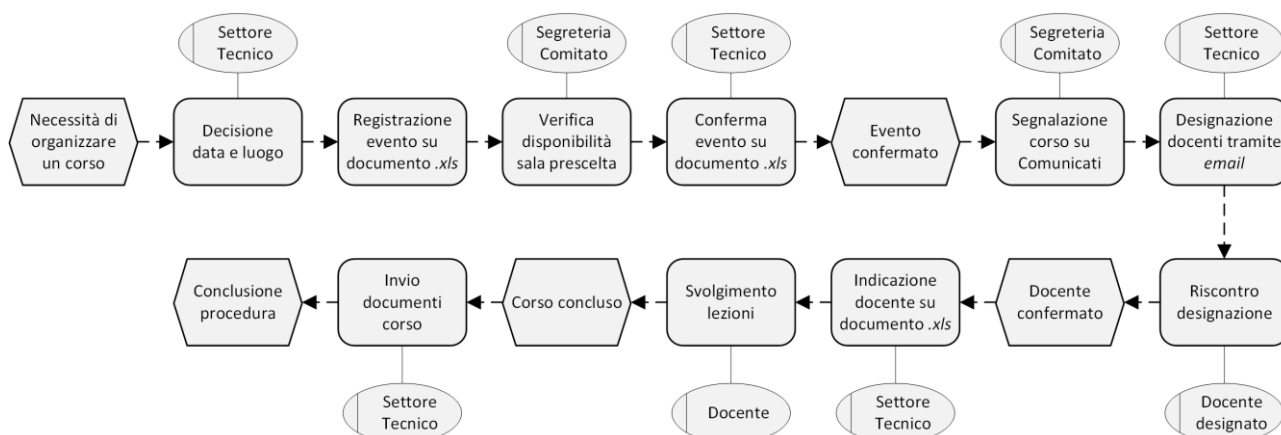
Settore Tecnico

Segreteria Comitato

Settore Tecnico

Segreteria Comitato

Settore Tecnico

Necessità di organizzare un corso

Decisione data e luogo

Registrazione evento su documento .xls

Verifica disponibilità sala prescelta

Conferma evento su documento .xls

Evento confermato

Segnalazione corso su Comunicati

Designazione docenti tramite email

Riscontro designazione

Docente confermato

Indicazione docente su documento .xls

Svolgimento lezioni

Corso concluso

Invio documenti corso

Conclusione procedura

Settore Tecnico

Docente

Settore Tecnico

Docente designato